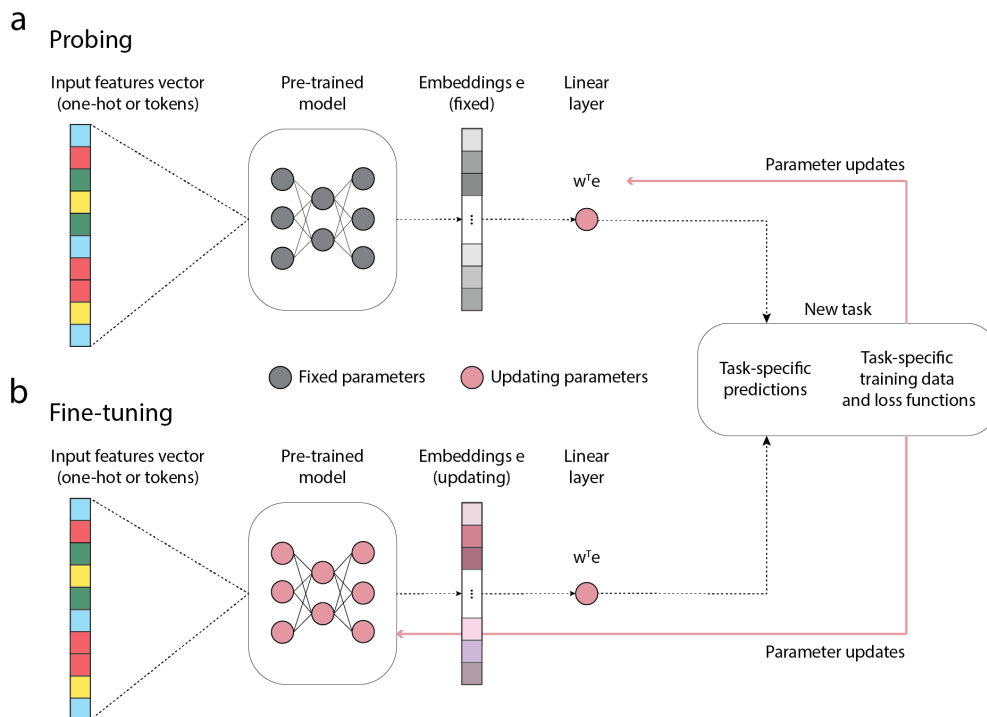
a

Probing

Input features vector (one-hot or tokens)

Pre-trained model

Embeddings e (fixed)

Linear layer

Parameter updates

$w^T e$

New task

Task-specific predictions

Task-specific training data and loss functions

Fixed parameters

Updating parameters

b

Fine-tuning

Input features vector (one-hot or tokens)

Pre-trained model

Embeddings e (updating)

Linear layer

$w^T e$

Parameter updates